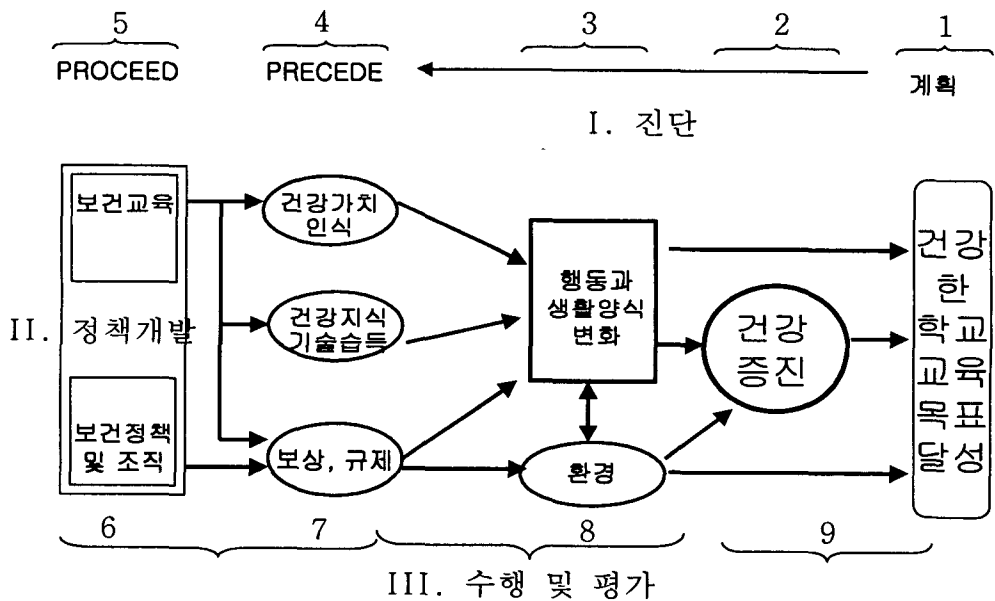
5
PROCEED

4
PRECEDE

3

2

1
계획

I. 진단

보건교육

II. 정책개발

보건정책 및 조직

건강가치 인식

건강지식 기술습득

보상, 규제

행동과 생활양식 변화

환경

건강 증진

건강한 학교 교육 목표 달성

6

7

8

9

III. 수행 및 평가